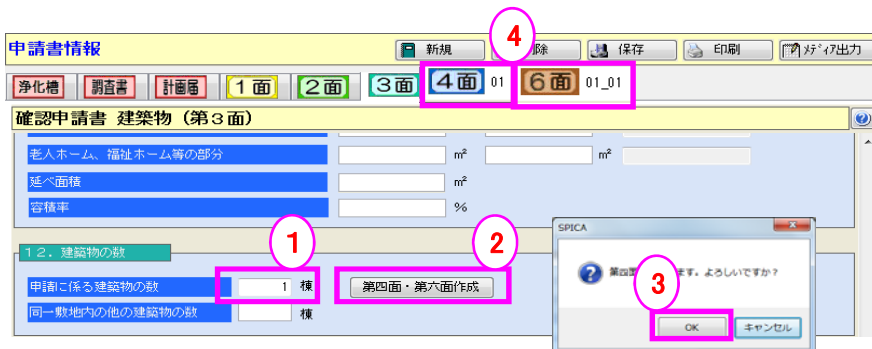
申請書情報

新規 除 保存 印刷 メディア出力

4

浄化槽 調査書 計画届 1面 2面 3面 4面 01 6面 01_01

確認申請書 建築物（第３面）

?

老人ホーム、福祉ホーム等の部分 ㎡ ㎡

延べ面積 ㎡

容積率 %

1 2

１２．建築物の数

申請に係る建築物の数 1 棟 第四面・第六面作成

同一敷地内の他の建築物の数 棟

SPICA

第四面 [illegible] ます。よろしいですか？

3

OK キャンセル